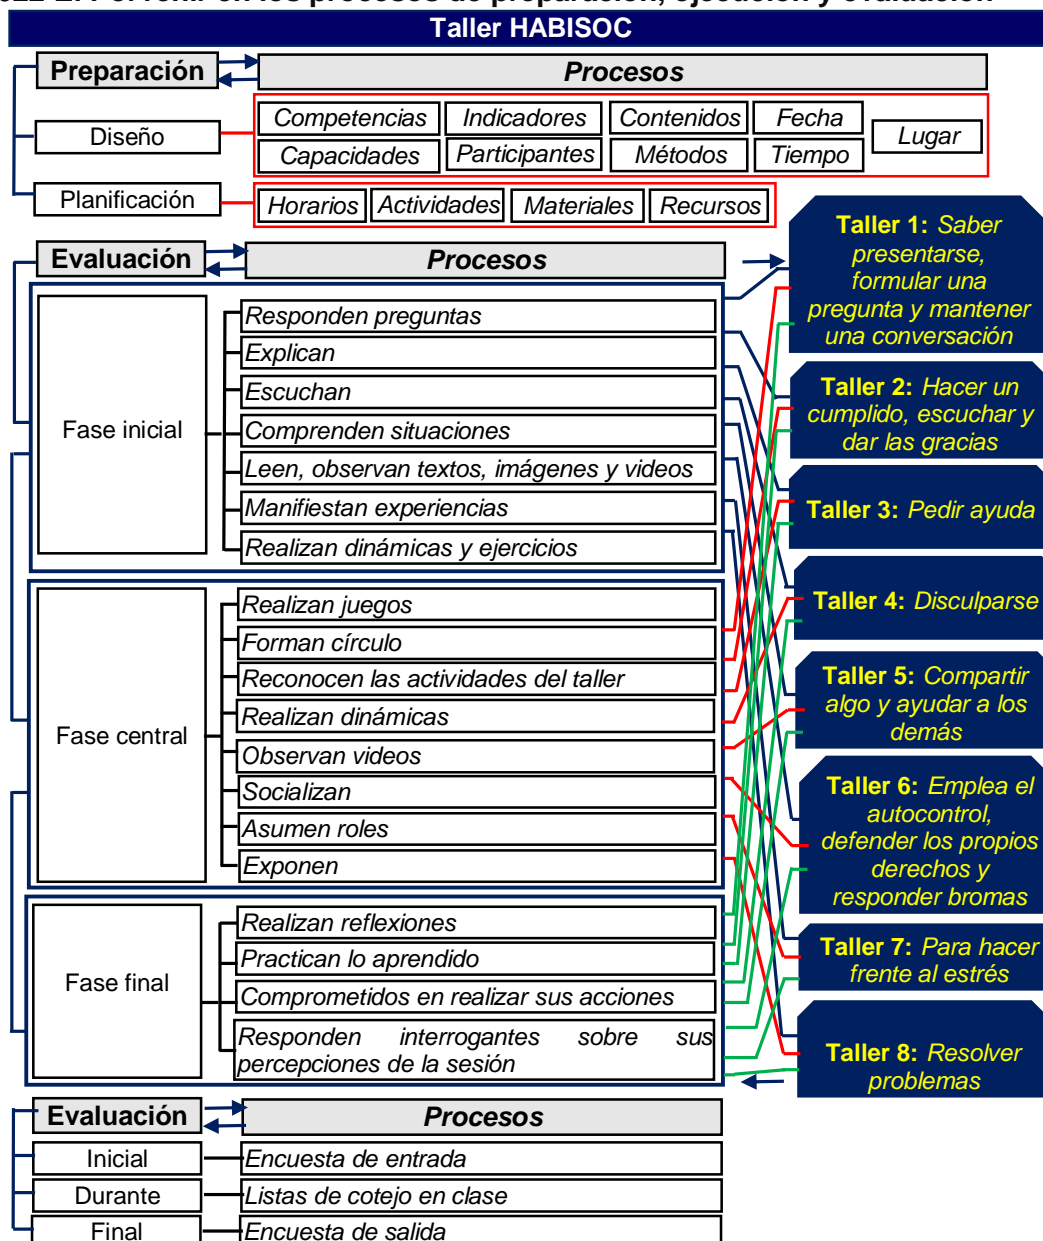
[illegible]

Taller HABISOC

Preparación
Procesos
Diseño
Competencias | Indicadores | Contenidos | Fecha
Capacidades | Participantes | Métodos | Tiempo
Lugar
Planificación
Horarios | Actividades | Materiales | Recursos

Evaluación
Procesos
Fase inicial
Responden preguntas
Explican
Escuchan
Comprenden situaciones
Leen, observan textos, imágenes y videos
Manifiestan experiencias
Realizan dinámicas y ejercicios
Fase central
Realizan juegos
Forman círculo
Reconocen las actividades del taller
Realizan dinámicas
Observan videos
Socializan
Asumen roles
Exponen
Fase final
Realizan reflexiones
Practican lo aprendido
Comprometidos en realizar sus acciones
Responden interrogantes sobre sus percepciones de la sesión

Taller 1: Saber presentarse, formular una pregunta y mantener una conversación
Taller 2: Hacer un cumplido, escuchar y dar las gracias
Taller 3: Pedir ayuda
Taller 4: Disculparse
Taller 5: Compartir algo y ayudar a los demás
Taller 6: Emplea el autocontrol, defender los propios derechos y responder bromas
Taller 7: Para hacer frente al estrés
Taller 8: Resolver problemas

Evaluación
Procesos
Inicial
Encuesta de entrada
Durante
Listas de cotejo en clase
Final
Encuesta de salida